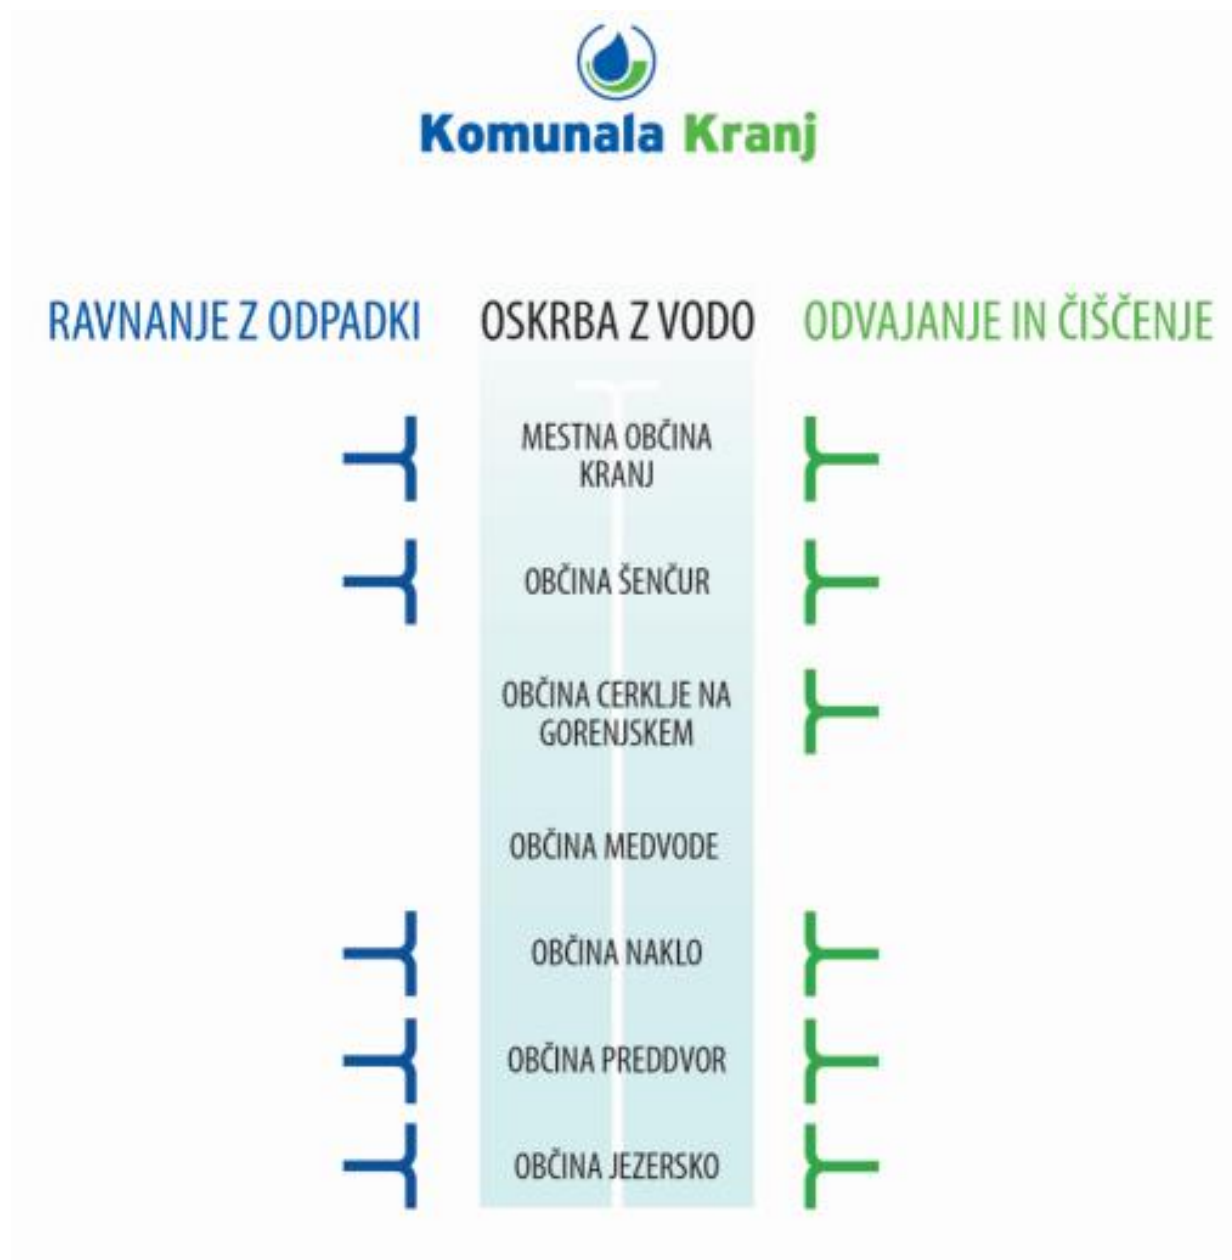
Komunala Kranj

RAVNANJE Z ODPADKI

OSKRBA Z VODO

ODVAJANJE IN ČIŠČENJE

MESTNA OBČINA KRANJ

OBČINA ŠENČUR

OBČINA CERKLJE NA GORENJSKEM

OBČINA MEDVODE

OBČINA NAKLO

OBČINA PREDDVOR

OBČINA JEZERSKO